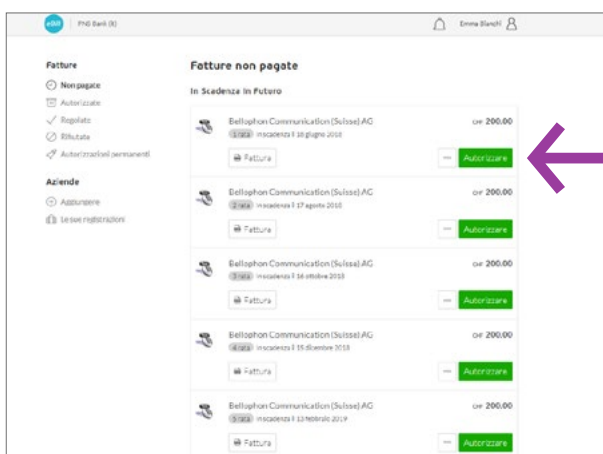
eBill PNS Bank (it)

Emma Bianchi

Fatture

Non pagate

Autorizzate

Regolate

Rifiutata

Autorizzazioni permanenti

Aziende

Aggiungere

Le sue registrazioni

Fatture non pagate

In Scadenza in Futuro

Bellophon Communication (Suisse) AG
1 rata in scadenza il 10 giugno 2018
CHF 200.00
Fattura
···
Autorizzare

Bellophon Communication (Suisse) AG
2 rata in scadenza il 17 agosto 2018
CHF 200.00
Fattura
···
Autorizzare

Bellophon Communication (Suisse) AG
3 rata in scadenza il 16 ottobre 2018
CHF 200.00
Fattura
···
Autorizzare

Bellophon Communication (Suisse) AG
4 rata in scadenza il 15 dicembre 2018
CHF 200.00
Fattura
···
Autorizzare

Bellophon Communication (Suisse) AG
5 rata in scadenza il 13 febbraio 2019
CHF 200.00
Fattura
···
Autorizzare